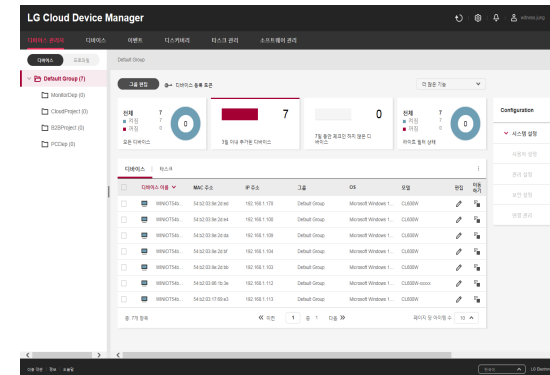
LG Cloud Device Manager

witness.yang

디바이스 관리자 | 디바이스 | 이벤트 | 디스커버리 | 태스크 관리 | 소프트웨어 관리

디바이스 | 프로토콜

Default Group (7)

MonitorDep (0)

CloudProject (0)

B2BProject (0)

PCDep (0)

Default Group

그룹 편집 | 디바이스 등록 토큰

더 많은 기능

전체 7
켜짐 0
꺼짐 7

0

모든 디바이스

7

3일 이내 추가된 디바이스

0

7일 동안 제대로 켜지 않은 디바이스

전체 7
켜짐 0
꺼짐 7

0

라이트 필터 상태

디바이스 | 태스크

| | 디바이스 이름 | MAC 주소 | IP 주소 | 그룹 | OS | 모델 | 편집 | 이동하기 |
|---|---|---|---|---|---|---|---|---|
| | WINIOT54... | 54:b2:03:8e:2d:ea | 192.168.1.170 | Default Group | Microsoft Windows 1... | CL600W | | |
| | WINIOT54... | 54:b2:03:8e:2d:e4 | 192.168.1.108 | Default Group | Microsoft Windows 1... | CL600W | | |
| | WINIOT54... | 54:b2:03:8e:2d:da | 192.168.1.109 | Default Group | Microsoft Windows 1... | CL600W | | |
| | WINIOT54... | 54:b2:03:8e:2d:bf | 192.168.1.104 | Default Group | Microsoft Windows 1... | CL600W | | |
| | WINIOT54... | 54:b2:03:8e:2d:da | 192.168.1.103 | Default Group | Microsoft Windows 1... | CL600W | | |
| | WINIOT54... | 54:b2:03:86:1b:3e | 192.168.1.112 | Default Group | Microsoft Windows 1... | CL600W-xxxxx | | |
| | WINIOT54... | 54:b2:03:17:69:e2 | 192.168.1.113 | Default Group | Microsoft Windows 1... | CL600W | | |

총 7개 항목

이전 1 중 1 다음

페이지 당 아이템 수 10

Configuration

시스템 설정

사용자 설정

관리 설정

보안 설정

원격 관리

이용 약관 | 정보 | 도움말

한국어

LG Electronics